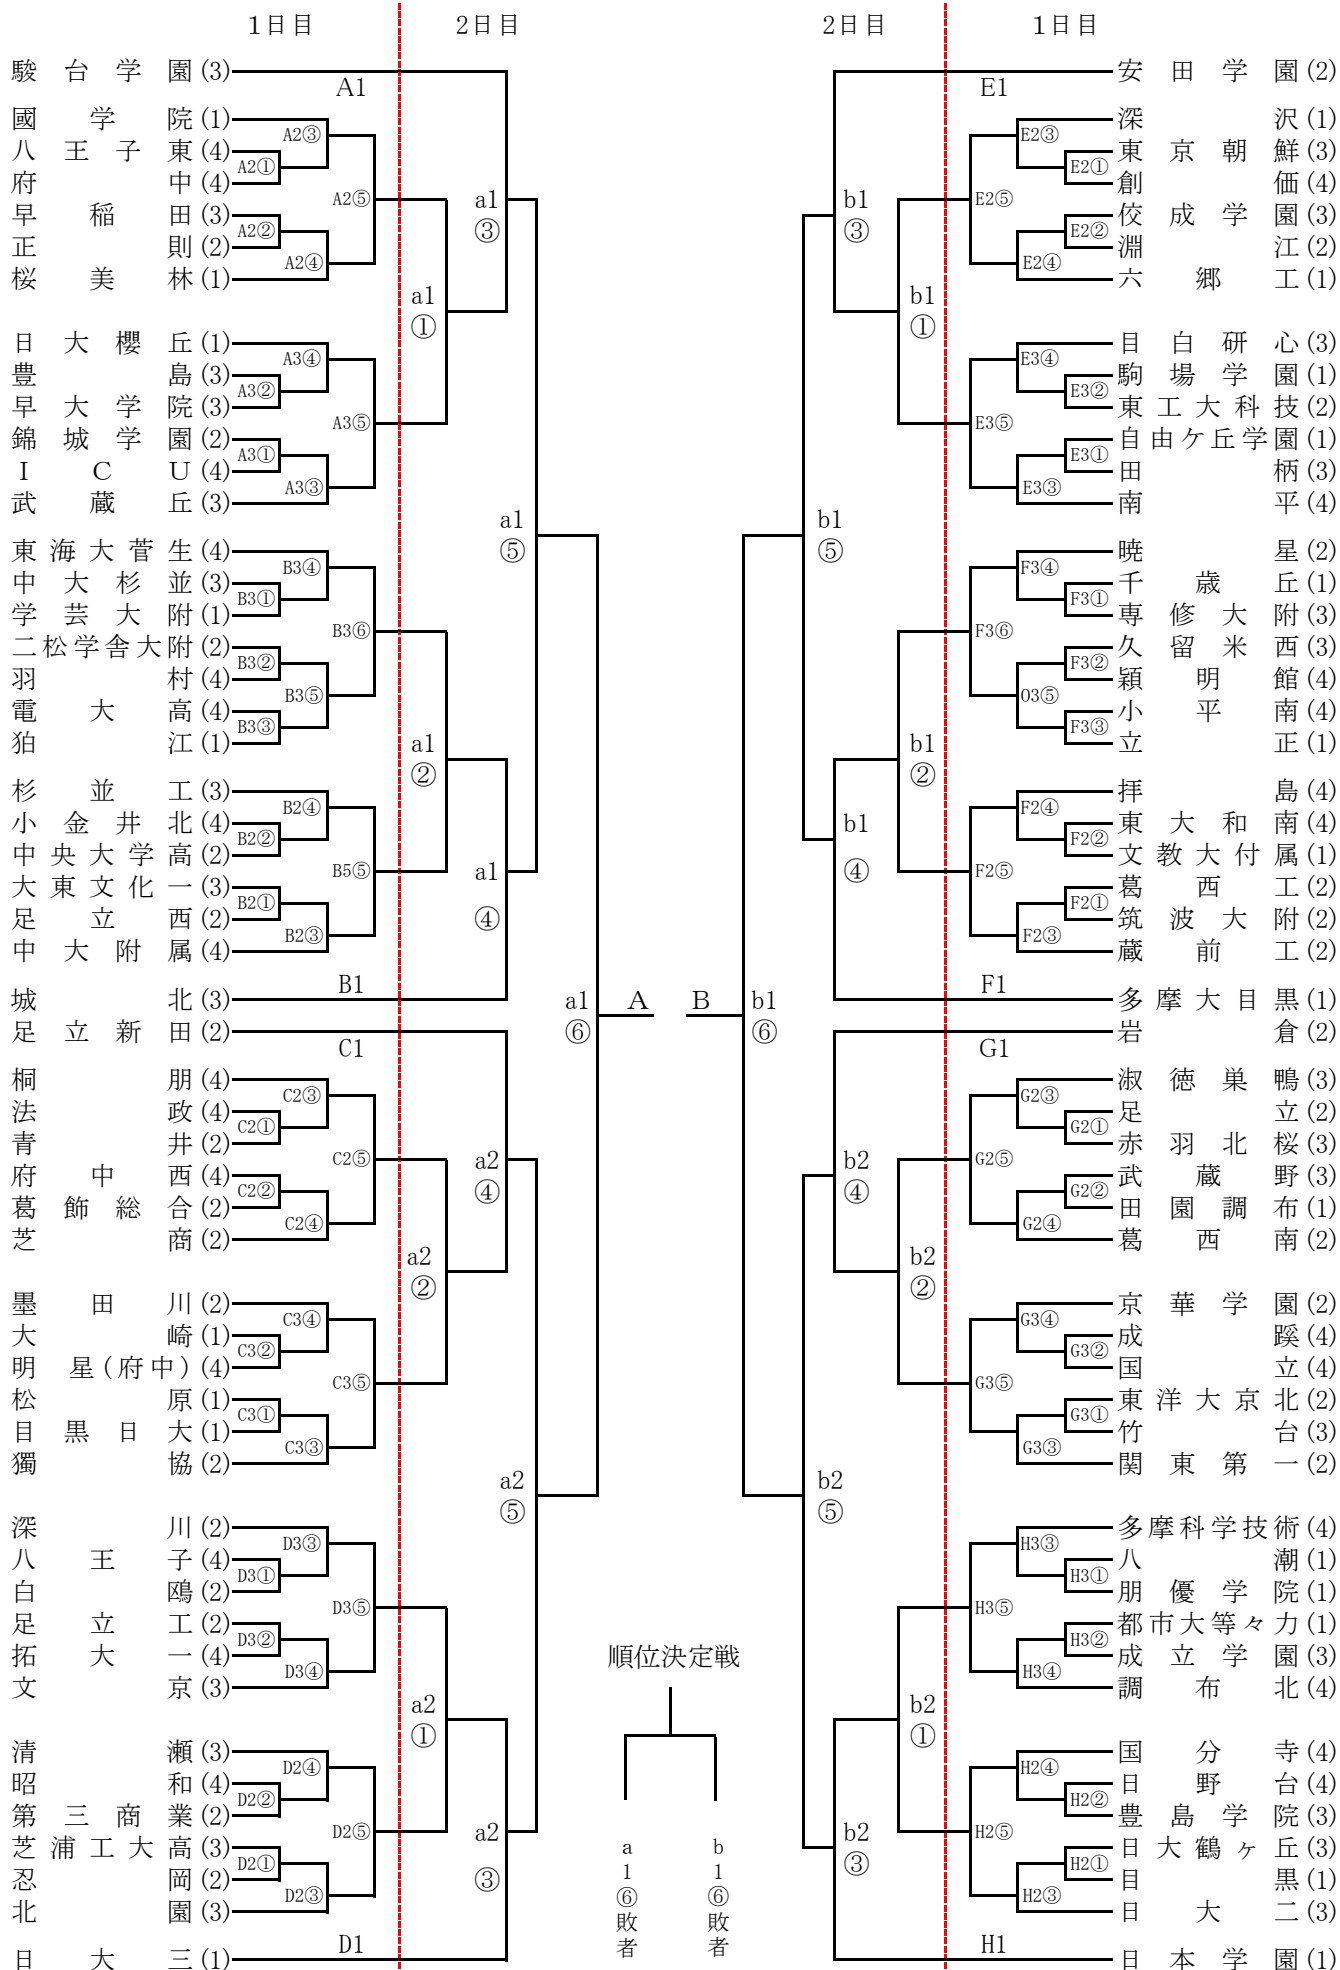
1日目　2日目　2日目　1日目

駿台学園(3)
A1
國学院(1)
八王子東(4)
府中(4)
早稲田(3)
正則(2)
桜美林(1)
A2③
A2①
A2②
A2④
A2⑤
a1 ①
a1 ③
日大櫻丘(1)
豊島(3)
早大学院(3)
錦城学園(2)
ICU(4)
武蔵丘(3)
A3④
A3②
A3①
A3③
A3⑤
a1 ⑤
東海大菅生(4)
中大杉並(3)
学芸大附(1)
二松学舎大附(2)
羽村(4)
電大高(4)
狛江(1)
B3④
B3①
B3⑥
B3②
B3⑤
B3③
a1 ②
杉並工(3)
小金井北(4)
中央大学高(2)
大東文化一(3)
足立西(2)
中大附属(4)
B2④
B2②
B5⑤
B2①
B2③
a1 ④
城北(3)
B1
a1 ⑥
A
足立新田(2)
C1
桐朋(4)
法政(4)
青井(2)
府中西(4)
葛飾総合(2)
芝商(2)
C2③
C2①
C2⑤
C2②
C2④
a2 ④
a2 ②
墨田川(2)
大崎(1)
明星(府中)(4)
松原(1)
目黒日大(1)
獨協(2)
C3④
C3②
C3⑤
C3①
C3③
a2 ⑤
深川(2)
八王子(4)
白鴎(2)
足立工(2)
拓大一(4)
文京(3)
D3③
D3①
D3⑤
D3②
D3④
a2 ①
清瀬(3)
昭和(4)
第三商業(2)
芝浦工大高(3)
忍岡(2)
北園(3)
D2④
D2②
D2⑤
D2①
D2③
a2 ③
日大三(1)
D1

安田学園(2)
E1
深沢(1)
東京朝鮮(3)
創価(4)
佼成学園(3)
淵江(2)
六郷工(1)
E2③
E2①
E2⑤
E2②
E2④
b1 ③
b1 ①
目白研心(3)
駒場学園(1)
東工大科技(2)
自由ケ丘学園(1)
田柄(3)
南平(4)
E3④
E3②
E3⑤
E3①
E3③
b1 ⑤
暁星(2)
千歳丘(1)
専修大附(3)
久留米西(3)
穎明館(4)
小平南(4)
立正(1)
F3④
F3①
F3⑥
F3②
03⑤
F3③
b1 ②
拝島(4)
東大和南(4)
文教大付属(1)
葛西工(2)
筑波大附(2)
蔵前工(2)
F2④
F2②
F2⑤
F2①
F2③
b1 ④
多摩大目黒(1)
F1
B
b1 ⑥
岩倉(2)
G1
淑徳巣鴨(3)
足立(2)
赤羽北桜(3)
武蔵野(3)
田園調布(1)
葛西南(2)
G2③
G2①
G2⑤
G2②
G2④
b2 ④
b2 ②
京華学園(2)
成蹊(4)
国立(4)
東洋大京北(2)
竹台(3)
関東第一(2)
G3④
G3②
G3⑤
G3①
G3③
b2 ⑤
多摩科学技術(4)
八潮(1)
朋優学院(1)
都市大等々力(1)
成立学園(3)
調布北(4)
H3③
H3①
H3⑤
H3②
H3④
b2 ①
国分寺(4)
日野台(4)
豊島学院(3)
日大鶴ヶ丘(3)
目黒(1)
日大二(3)
H2④
H2②
H2⑤
H2①
H2③
b2 ③
日本学園(1)
H1

順位決定戦
a1⑥敗者　b1⑥敗者